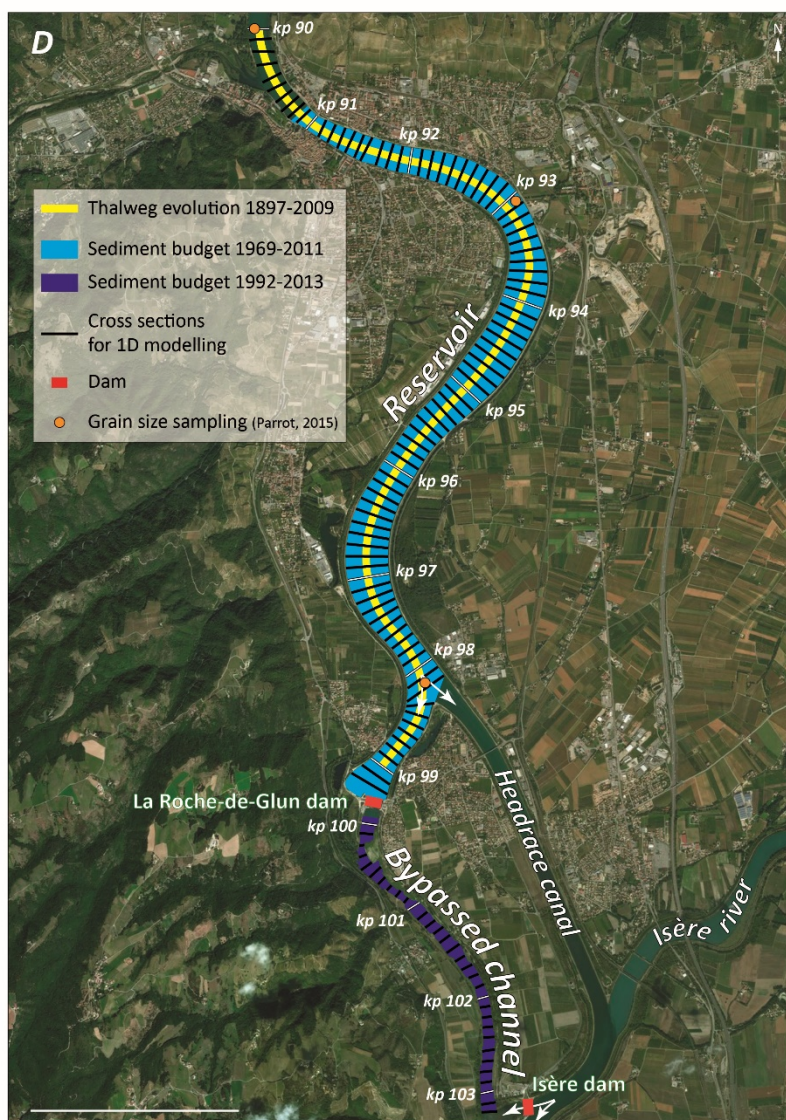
D

N

kp 90

kp 91

kp 92

kp 93

Thalweg evolution 1897-2009

Sediment budget 1969-2011

Sediment budget 1992-2013

Cross sections for 1D modelling

Dam

Grain size sampling (Parrot, 2015)

kp 94

Reservoir

kp 95

kp 96

kp 97

kp 98

kp 99

La Roche-de-Glun dam

kp 100

Headrace canal

Bypassed channel

kp 101

Isère river

kp 102

kp 103

Isère dam